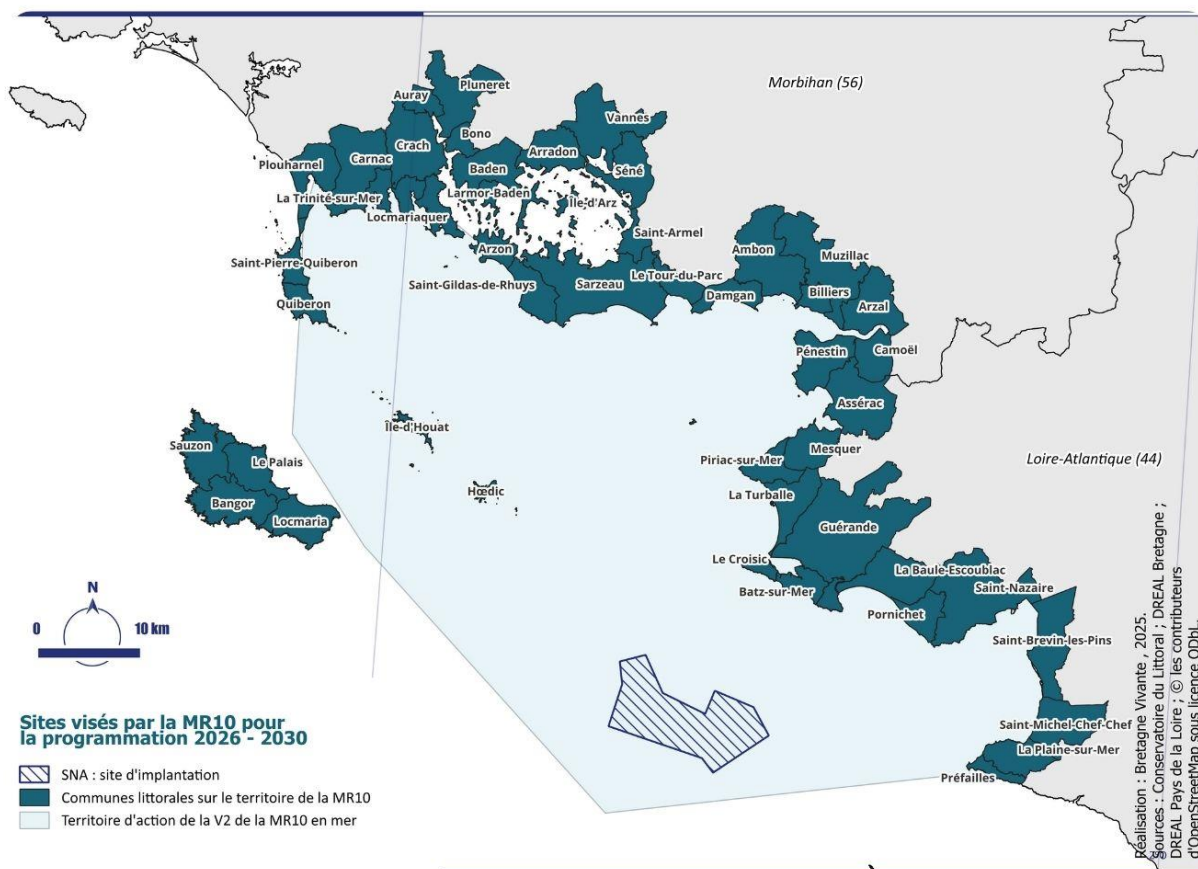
Morbihan (56)

Pluneret
Auray
Vannes
Bono
Plouharnel
Carnac
Crach
Arradon
Baden
Séné
La Trinité-sur-Mer
Larmor-Baden
Île-d'Arz
Locmariaquer
Saint-Armel
Arzon
Ambon
Muzillac
Saint-Pierre-Quiberon
Saint-Gildas-de-Rhuys
Sarzeau
Le Tour-du-Parc
Damgan
Billiers
Arzal
Quiberon
Pénestin
Camoël
Assérac
Île-d'Houat
Sauzon
Le Palais
Mesquer
Piriac-sur-Mer
Loire-Atlantique (44)
Bangor
Locmaria
Hœdic
La Turballe
Guérande
Le Croisic
La Baule-Escoublac
Saint-Nazaire
Batz-sur-Mer
Pornichet
Saint-Brevin-les-Pins
Saint-Michel-Chef-Chef
La Plaine-sur-Mer
Préfailles

N
0
10 km

Sites visés par la MR10 pour la programmation 2026 - 2030

SNA : site d'implantation
Communes littorales sur le territoire de la MR10
Territoire d'action de la V2 de la MR10 en mer

Réalisation : Bretagne Vivante , 2025.
Sources : Conservatoire du Littoral ; DREAL Bretagne ; DREAL Pays de la Loire ; © les contributeurs d'OpenStreetMap sous licence ODbL.